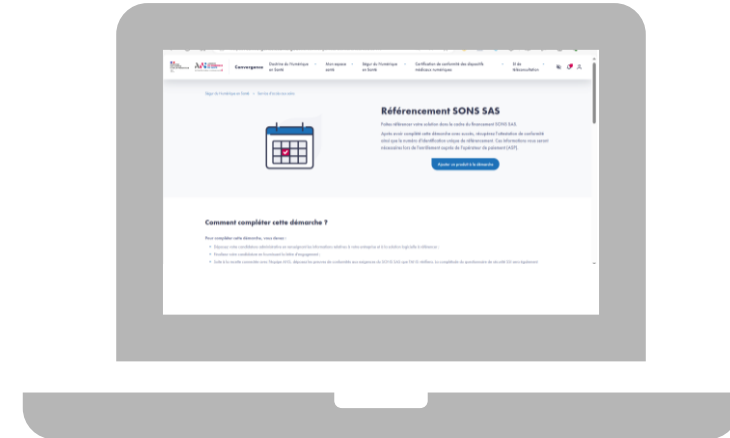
Convergence
Doctrine du Numérique en Santé
Mon espace santé
Ségur du Numérique en Santé
Certification de conformité des dispositifs médicaux numériques
SI de Ratification

Ségur du Numérique en Santé > Services d'accès aux soins

Référencement SONS SAS

Faites référencer votre solution dans le cadre du financement SONS SAS.

Après avoir complété cette démarche avec succès, récupérez l'attestation de conformité ainsi que le numéro d'identification unique de référencement. Ces informations vous seront nécessaires lors de l'enrôlement auprès de l'opérateur de paiement (ASP).

Ajouter un produit à la démarche

Comment compléter cette démarche ?

Pour compléter cette démarche, vous devez :

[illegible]
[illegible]
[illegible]